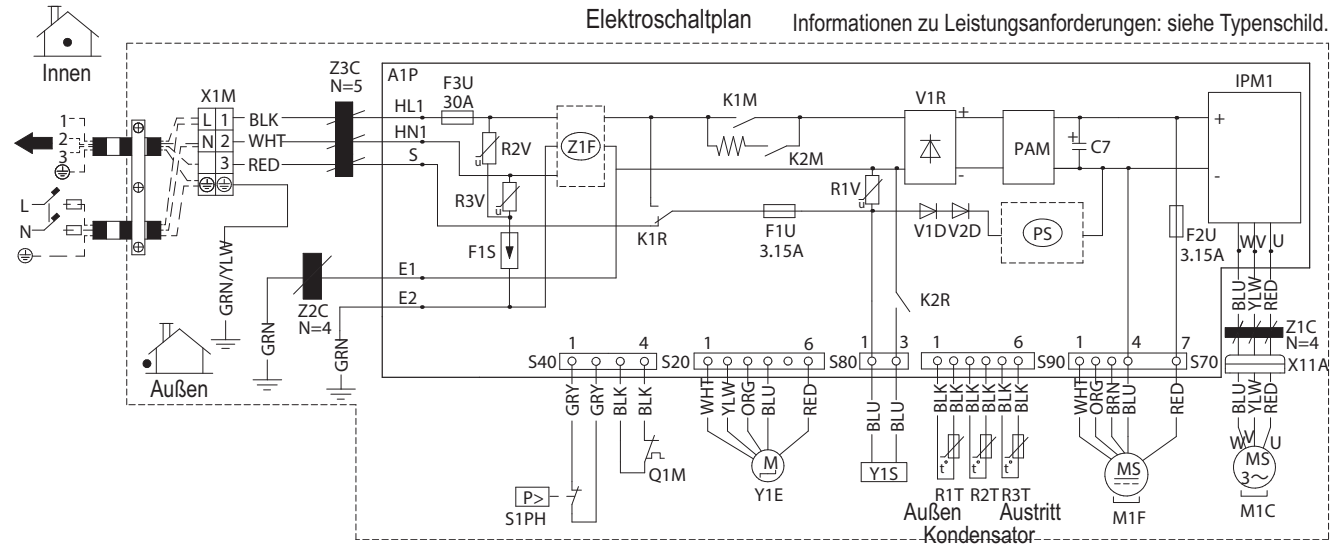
Elektroschaltplan

Informationen zu Leistungsanforderungen: siehe Typenschild.

Innen

1
2
3
L
N

X1M
L 1 BLK
N 2 WHT
3 RED

Z3C
N=5

A1P
HL1
HN1
S
F3U
30A
R2V
R3V
F1S
Z1F
K1M
K2M
K1R
F1U
3.15A
R1V
K2R
V1R
PAM
C7
V1D V2D
PS
F2U
3.15A
IPM1
W V U

E1
E2

GRN/YLW
Z2C
N=4
GRN
GRN

Außen

S40 1 4
S20 1 6
S80 1 3
1 6
S90 1 4 7
S70

GRY GRY BLK BLK
WHT YLW ORG BLU RED
BLU BLU
BLK BLK BLK BLK BLK BLK
WHT ORG BRN BLU RED

BLU YLW RED
Z1C
N=4
X11A
BLU YLW RED

P>
S1PH
Q1M
M
Y1E
Y1S
t°
R1T R2T R3T
Außen Kondensator Austritt
MS
M1F
W V U
MS
3~
M1C